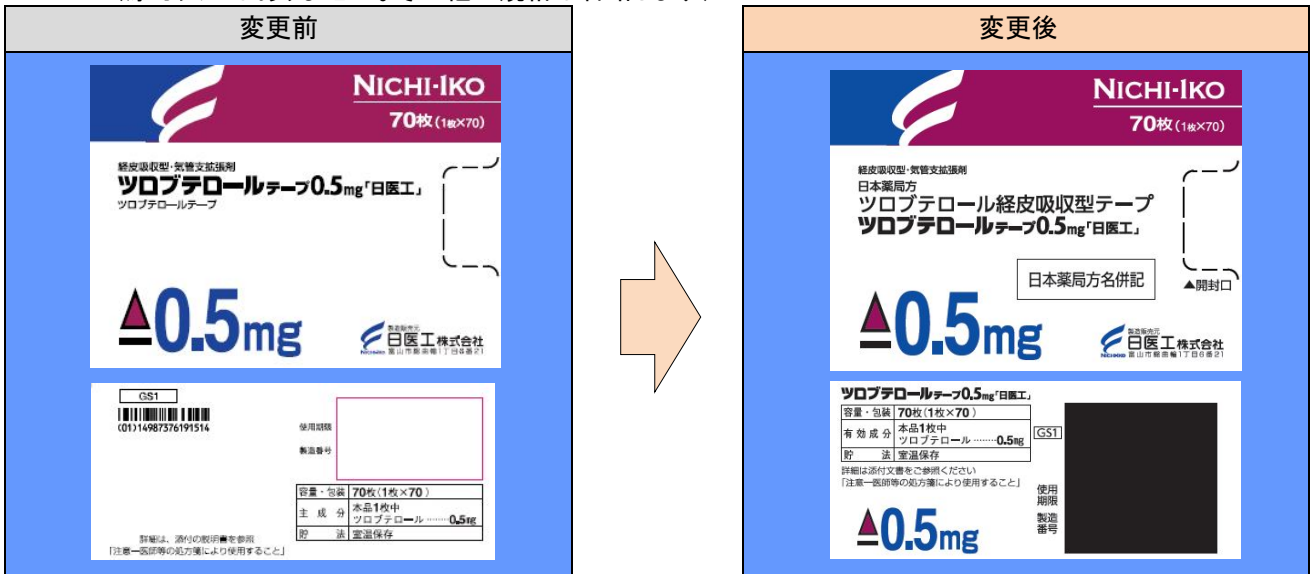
変更前

NICHI-IKO
70枚（1枚×70）

経皮吸収型・気管支拡張剤
ツロブテロールテープ0.5mg「日医工」
ツロブテロールテープ

0.5mg

製造販売元
日医工株式会社
富山市総曲輪1丁目6番21

GS1
(01)14987376191514

使用期限
製造番号

| 容量・包装 | 70枚（1枚×70） |
|---|---|
| 主成分 | 本品1枚中 ツロブテロール……0.5mg |
| 貯法 | 室温保存 |

詳細は、添付の説明書を参照
「注意―医師等の処方箋により使用すること」

変更後

NICHI-IKO
70枚（1枚×70）

経皮吸収型・気管支拡張剤
日本薬局方
ツロブテロール経皮吸収型テープ
ツロブテロールテープ0.5mg「日医工」

日本薬局方名併記

▲開封口

0.5mg

製造販売元
日医工株式会社
富山市総曲輪1丁目6番21

ツロブテロールテープ0.5mg「日医工」

| 容量・包装 | 70枚（1枚×70） |
|---|---|
| 有効成分 | 本品1枚中 ツロブテロール……0.5mg |
| 貯法 | 室温保存 |

GS1

詳細は添付文書をご参照ください
「注意―医師等の処方箋により使用すること」

0.5mg

使用期限
製造番号